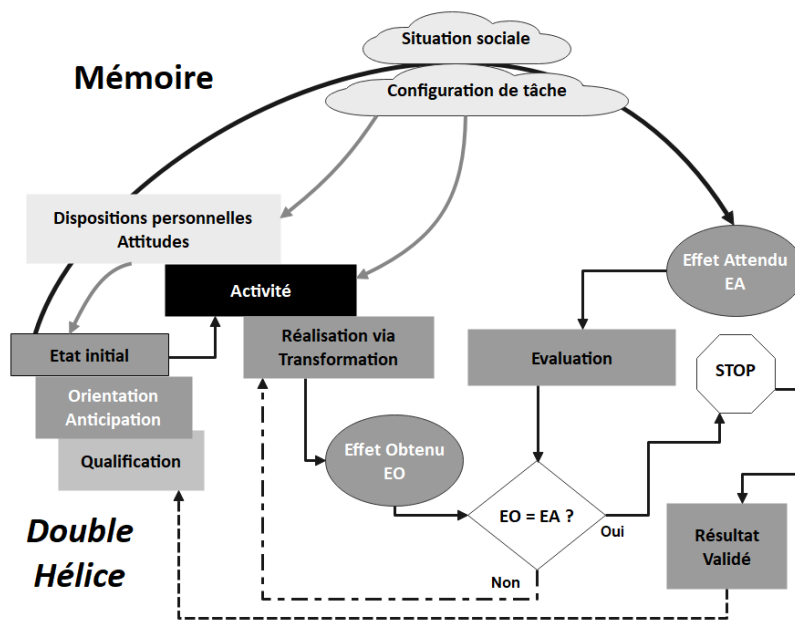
Situation sociale

Mémoire

Configuration de tâche

Dispositions personnelles
Attitudes

Effet Attendu
EA

Activité

Etat initial

Réalisation via
Transformation

Evaluation

STOP

Orientation
Anticipation

Qualification

Effet Obtenu
EO

EO = EA ?

Oui

Résultat
Validé

Double
Hélice

Non